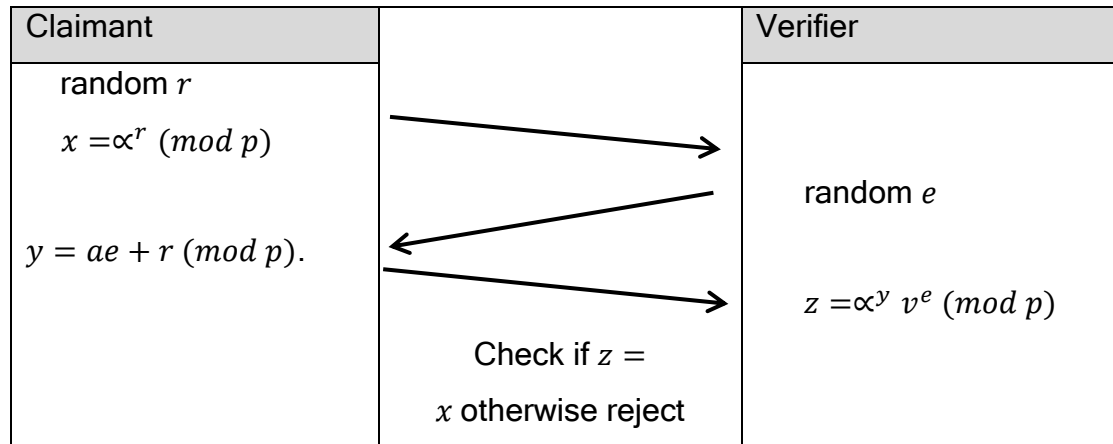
| Claimant | | Verifier |
|---|---|---|
| random $r$<br>$x = \propto^r \ (mod\ p)$<br><br>$y = ae + r\ (mod\ p)$. | <br><br><br><br><br>Check if $z =$<br>$x$ otherwise reject | <br><br>random $e$<br><br>$z = \propto^y\ v^e\ (mod\ p)$ |